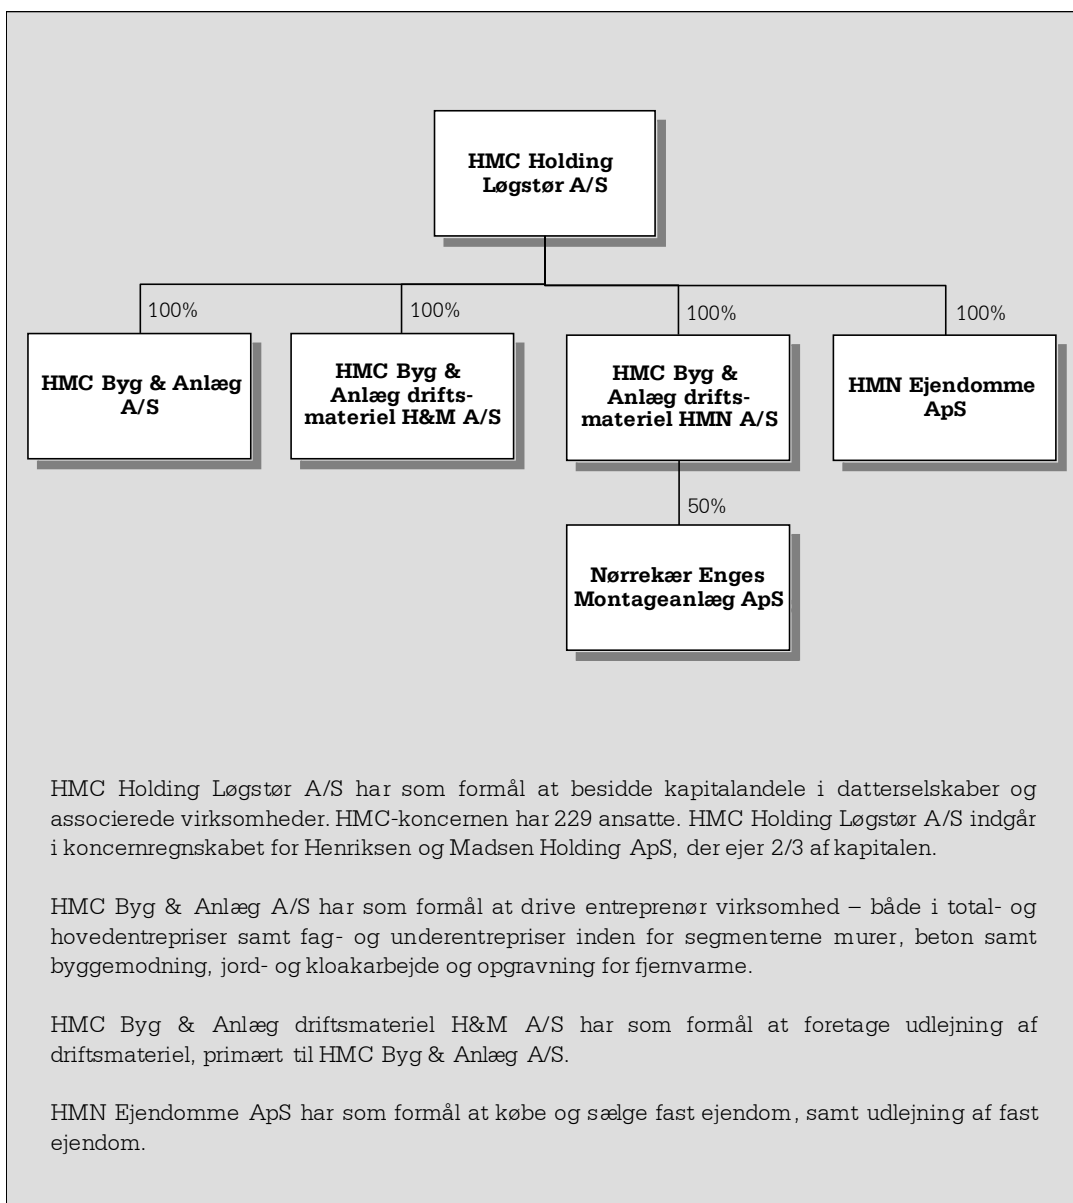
HMC Holding Løgstør A/S

100%

HMC Byg & Anlæg A/S

100%

HMC Byg & Anlæg driftsmateriel H&M A/S

100%

HMC Byg & Anlæg driftsmateriel HMN A/S

100%

HMN Ejendomme ApS

50%

Nørrekær Enges Montageanlæg ApS

HMC Holding Løgstør A/S har som formål at besidde kapitalandele i datterselskaber og associerede virksomheder. HMC-koncernen har 229 ansatte. HMC Holding Løgstør A/S indgår i koncernregnskabet for Henriksen og Madsen Holding ApS, der ejer 2/3 af kapitalen.

HMC Byg & Anlæg A/S har som formål at drive entreprenør virksomhed – både i total- og hovedentrepriser samt fag- og underentrepriser inden for segmenterne murer, beton samt byggemodning, jord- og kloakarbejde og opgravning for fjernvarme.

HMC Byg & Anlæg driftsmateriel H&M A/S har som formål at foretage udlejning af driftsmateriel, primært til HMC Byg & Anlæg A/S.

HMN Ejendomme ApS har som formål at købe og sælge fast ejendom, samt udlejning af fast ejendom.